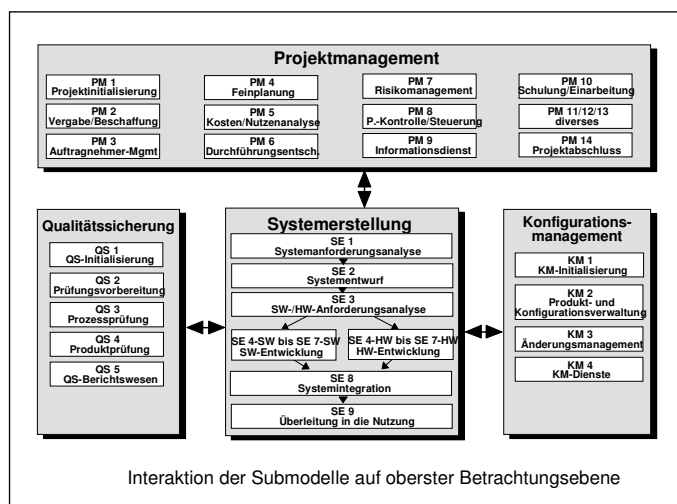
Projektmanagement

PM 1
Projektinitialisierung

PM 2
Vergabe/Beschaffung

PM 3
Auftragnehmer-Mgmt

PM 4
Feinplanung

PM 5
Kosten/Nutzenanalyse

PM 6
Durchführungsentsch.

PM 7
Risikomanagement

PM 8
P.-Kontrolle/Steuerung

PM 9
Informationsdienst

PM 10
Schulung/Einarbeitung

PM 11/12/13
diverses

PM 14
Projektabschluss

Qualitätssicherung

QS 1
QS-Initialisierung

QS 2
Prüfungsvorbereitung

QS 3
Prozessprüfung

QS 4
Produktprüfung

QS 5
QS-Berichtswesen

Systemerstellung

SE 1
Systemanforderungsanalyse

SE 2
Systementwurf

SE 3
SW-/HW-Anforderungsanalyse

SE 4-SW bis SE 7-SW
SW-Entwicklung

SE 4-HW bis SE 7-HW
HW-Entwicklung

SE 8
Systemintegration

SE 9
Überleitung in die Nutzung

Konfigurations-management

KM 1
KM-Initialisierung

KM 2
Produkt- und Konfigurationsverwaltung

KM 3
Änderungsmanagement

KM 4
KM-Dienste

Interaktion der Submodelle auf oberster Betrachtungsebene